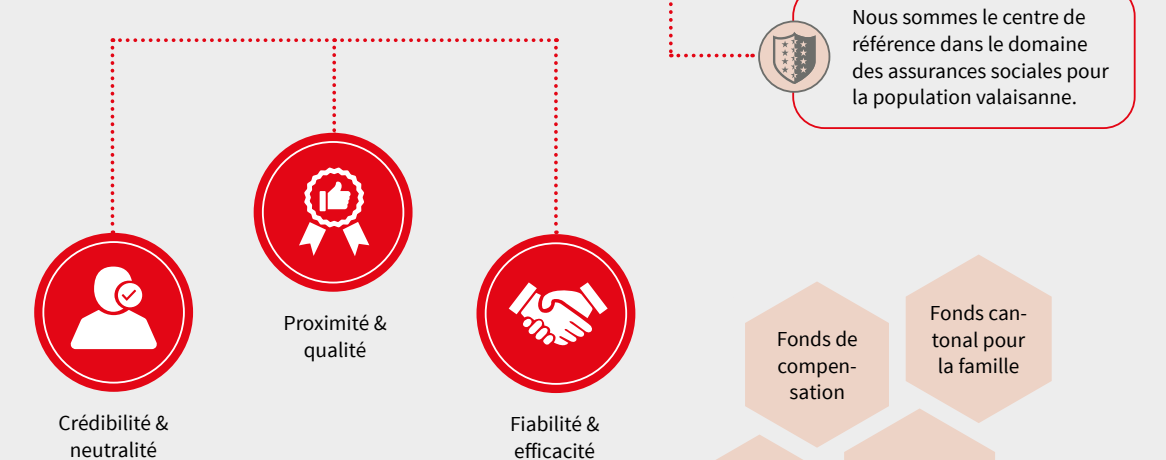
Nous sommes le centre de référence dans le domaine des assurances sociales pour la population valaisanne.

Proximité & qualité

Crédibilité & neutralité

Fiabilité & efficacité

Fonds de compensation

Fonds cantonal pour la famille